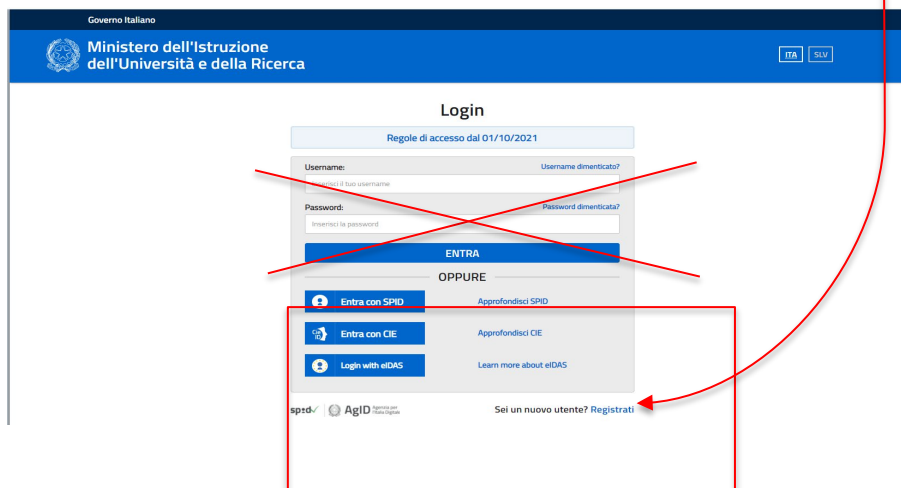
Governo Italiano

Ministero dell'Istruzione dell'Università e della Ricerca

ITA SLV

Login

Regole di accesso dal 01/10/2021

Username:

Username dimenticato?

Inserisci il tuo username

Password:

Password dimenticata?

Inserisci la password

ENTRA

OPPURE

Entra con SPID

Approfondisci SPID

Entra con CIE

Approfondisci CIE

Login with eIDAS

Learn more about eIDAS

spid AgID Agenzia per l'Italia Digitale

Sei un nuovo utente? Registrati